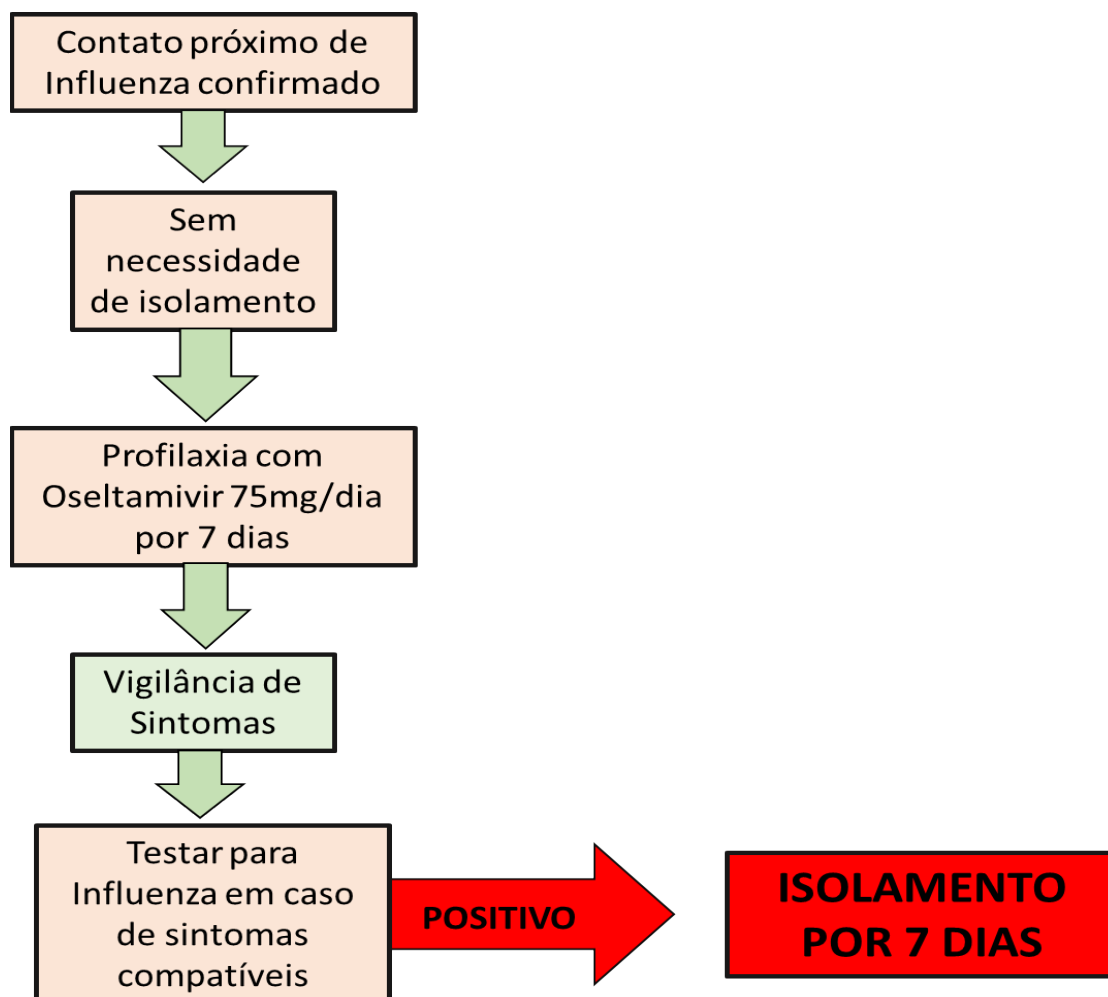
Contato próximo de Influenza confirmado

Sem necessidade de isolamento

Profilaxia com Oseltamivir 75mg/dia por 7 dias

Vigilância de Sintomas

Testar para Influenza em caso de sintomas compatíveis

POSITIVO

ISOLAMENTO POR 7 DIAS